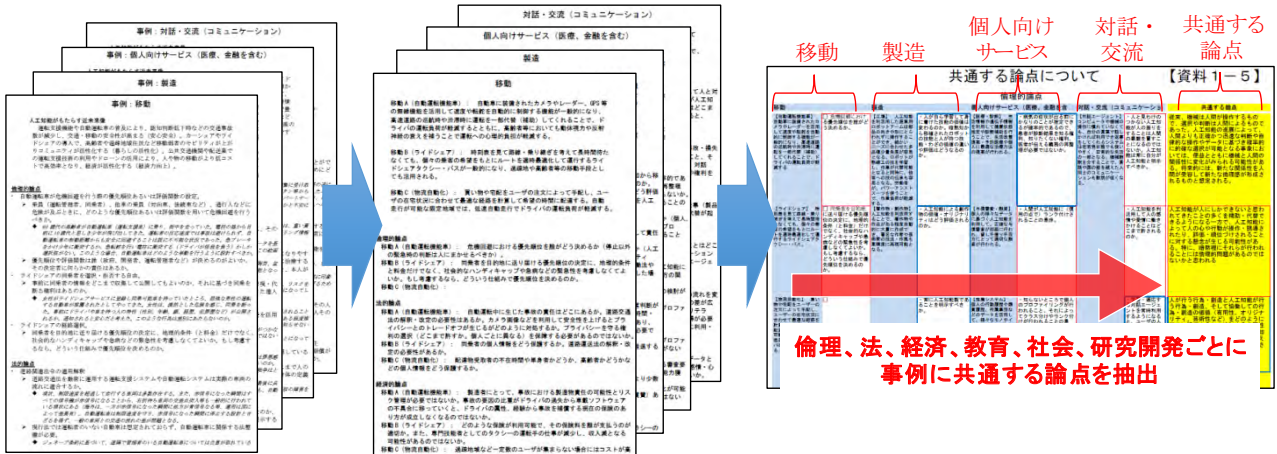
事例：対話・交流（コミュニケーション）

事例：個人向けサービス（医療、金融を含む）

事例：製造

事例：移動

人工知能がもたらす近未来像

倫理的論点

法的論点

対話・交流（コミュニケーション）

個人向けサービス（医療、金融を含む）

製造

移動

倫理的論点

法的論点

経済的論点

移動

製造

個人向け サービス

対話・ 交流

共通する 論点

共通する論点について

【資料１－５】

倫理的論点

移動

製造

個人向けサービス（医療、金融を含む）

対話・交流（コミュニケーション）

共通する論点

倫理、法、経済、教育、社会、研究開発ごとに事例に共通する論点を抽出